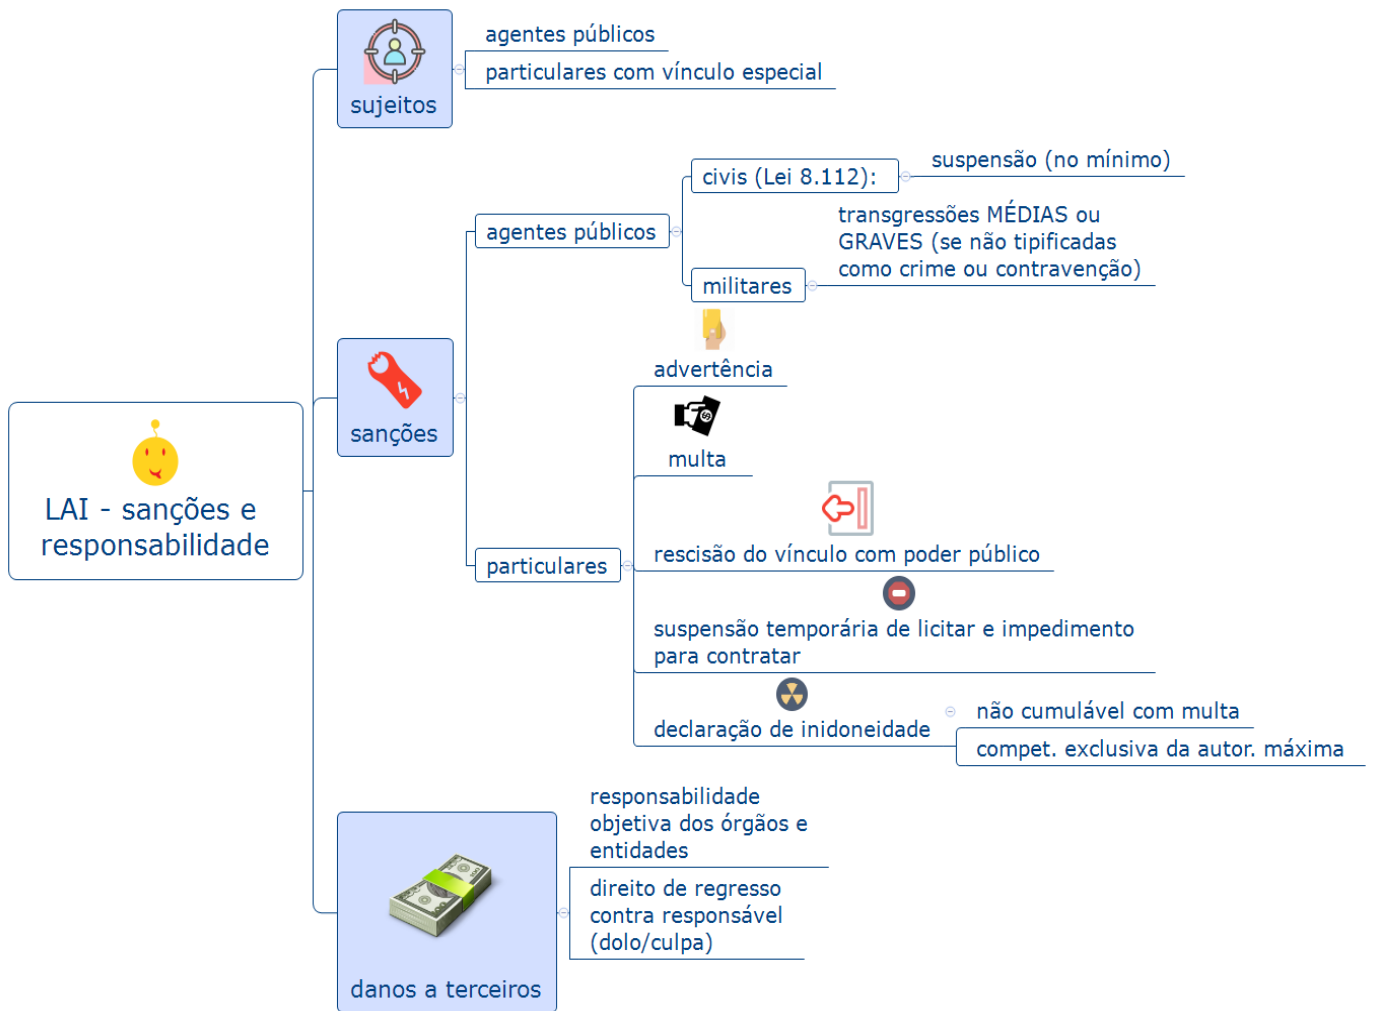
LAI - sanções e responsabilidade

sujeitos

agentes públicos

particulares com vínculo especial

sanções

agentes públicos

civis (Lei 8.112):

suspensão (no mínimo)

militares

transgressões MÉDIAS ou GRAVES (se não tipificadas como crime ou contravenção)

particulares

advertência

multa

rescisão do vínculo com poder público

suspensão temporária de licitar e impedimento para contratar

declaração de inidoneidade

não cumulável com multa

compet. exclusiva da autor. máxima

danos a terceiros

responsabilidade objetiva dos órgãos e entidades

direito de regresso contra responsável (dolo/culpa)